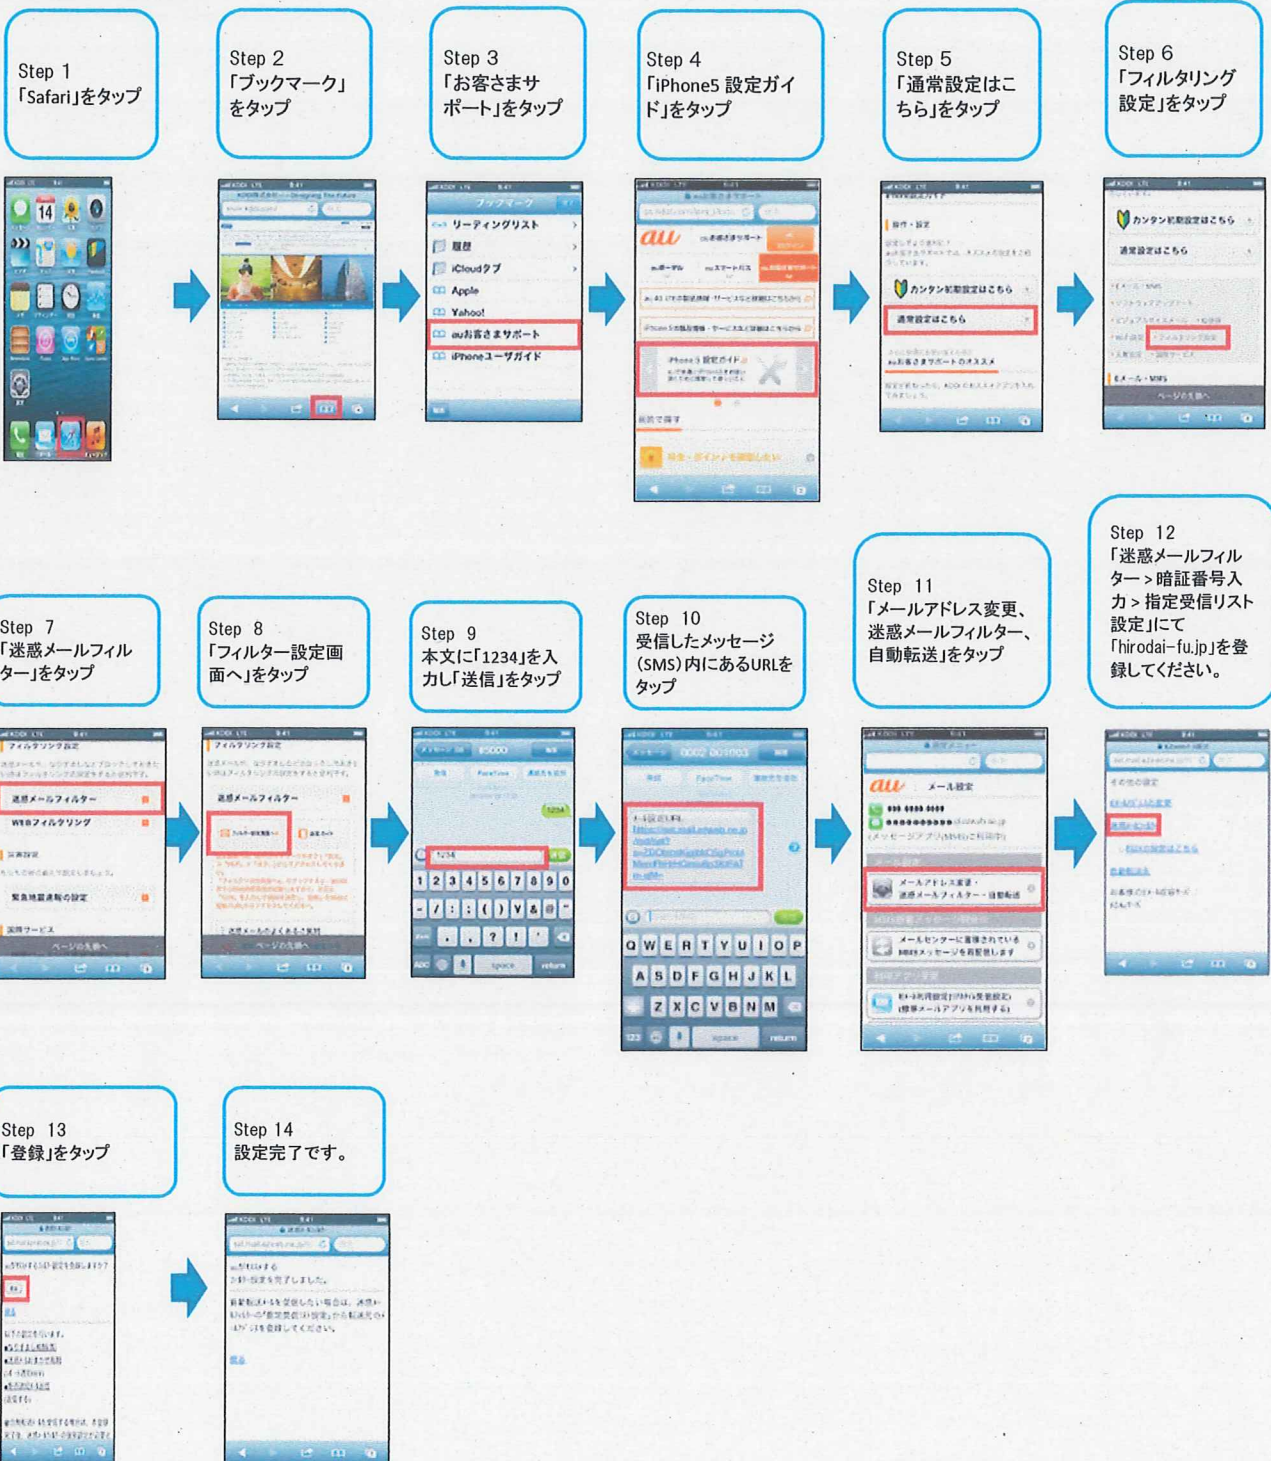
Step 1
「Safari」をタップ

Step 2
「ブックマーク」をタップ

Step 3
「お客さまサポート」をタップ

Step 4
「iPhone5 設定ガイド」をタップ

Step 5
「通常設定はこちら」をタップ

Step 6
「フィルタリング設定」をタップ

ブックマーク
リーディングリスト
履歴
iCloudタブ
Apple
Yahoo!
auお客さまサポート
iPhoneユーザガイド

au

カンタン初期設定はこちら
通常設定はこちら

Step 7
「迷惑メールフィルター」をタップ

Step 8
「フィルター設定画面へ」をタップ

Step 9
本文に「1234」を入力し「送信」をタップ

Step 10
受信したメッセージ(SMS)内にあるURLをタップ

Step 11
「メールアドレス変更、迷惑メールフィルター、自動転送」をタップ

Step 12
「迷惑メールフィルター＞暗証番号入力＞指定受信リスト設定」にて「hirodai-fu.jp」を登録してください。

フィルタリング設定
迷惑メールフィルター
WEBフィルタリング
緊急地震速報の設定
ページの先頭へ

1234
1 2 3 4 5 6 7 8 9 0
space return

Q W E R T Y U I O P
A S D F G H J K L
Z X C V B N M
space return

au メール設定
メールアドレス変更・迷惑メールフィルター・自動転送

Step 13
「登録」をタップ

Step 14
設定完了です。